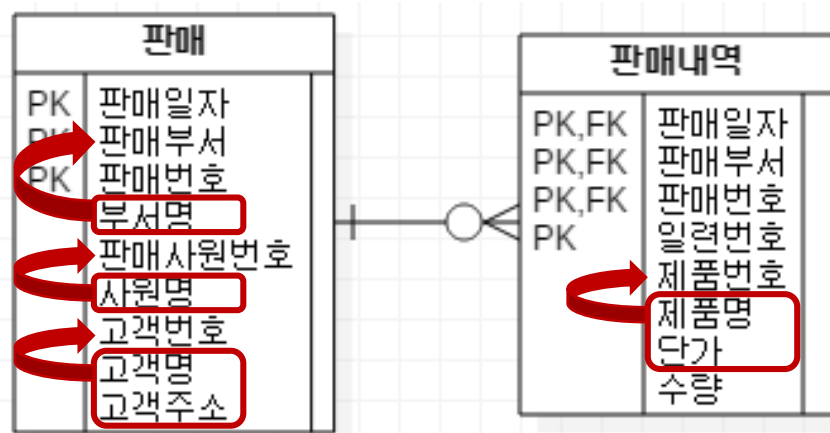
| 판매 | |
|---|---|
| PK | 판매일자 |
| PK | 판매부서 |
| PK | 판매번호 |
| | 부서명 |
| | 판매사원번호 |
| | 사원명 |
| | 고객번호 |
| | 고객명 |
| | 고객주소 |

| 판매내역 | |
|---|---|
| PK,FK | 판매일자 |
| PK,FK | 판매부서 |
| PK,FK | 판매번호 |
| PK | 일련번호 |
| | 제품번호 |
| | 제품명 |
| | 단가 |
| | 수량 |